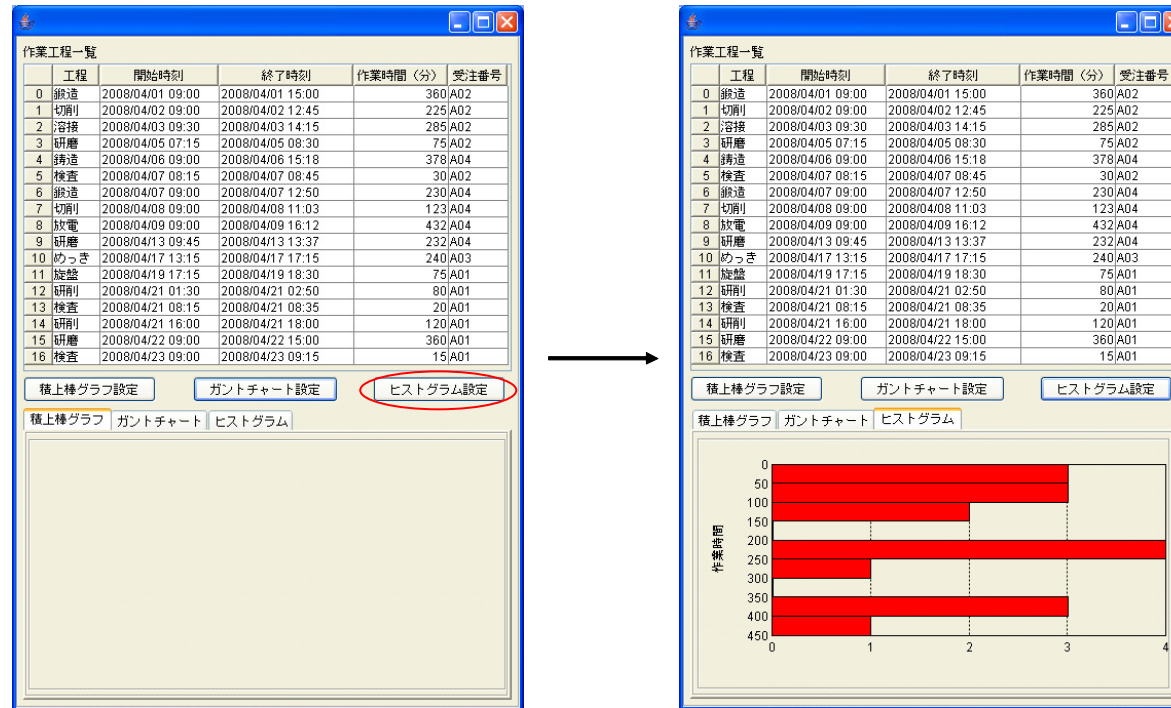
作業工程一覧

| | 工程 | 開始時刻 | 終了時刻 | 作業時間（分） | 受注番号 |
|---|---|---|---|---|---|
| 0 | 鍛造 | 2008/04/01 09:00 | 2008/04/01 15:00 | 360 | A02 |
| 1 | 切削 | 2008/04/02 09:00 | 2008/04/02 12:45 | 225 | A02 |
| 2 | 溶接 | 2008/04/03 09:30 | 2008/04/03 14:15 | 285 | A02 |
| 3 | 研磨 | 2008/04/05 07:15 | 2008/04/05 08:30 | 75 | A02 |
| 4 | 鋳造 | 2008/04/06 09:00 | 2008/04/06 15:18 | 378 | A04 |
| 5 | 検査 | 2008/04/07 08:15 | 2008/04/07 08:45 | 30 | A02 |
| 6 | 鍛造 | 2008/04/07 09:00 | 2008/04/07 12:50 | 230 | A04 |
| 7 | 切削 | 2008/04/08 09:00 | 2008/04/08 11:03 | 123 | A04 |
| 8 | 放電 | 2008/04/09 09:00 | 2008/04/09 16:12 | 432 | A04 |
| 9 | 研磨 | 2008/04/13 09:45 | 2008/04/13 13:37 | 232 | A04 |
| 10 | めっき | 2008/04/17 13:15 | 2008/04/17 17:15 | 240 | A03 |
| 11 | 旋盤 | 2008/04/19 17:15 | 2008/04/19 18:30 | 75 | A01 |
| 12 | 研削 | 2008/04/21 01:30 | 2008/04/21 02:50 | 80 | A01 |
| 13 | 検査 | 2008/04/21 08:15 | 2008/04/21 08:35 | 20 | A01 |
| 14 | 研削 | 2008/04/21 16:00 | 2008/04/21 18:00 | 120 | A01 |
| 15 | 研磨 | 2008/04/22 09:00 | 2008/04/22 15:00 | 360 | A01 |
| 16 | 検査 | 2008/04/23 09:00 | 2008/04/23 09:15 | 15 | A01 |

積上棒グラフ設定 ガントチャート設定 ヒストグラム設定

積上棒グラフ ガントチャート ヒストグラム

作業工程一覧

| | 工程 | 開始時刻 | 終了時刻 | 作業時間（分） | 受注番号 |
|---|---|---|---|---|---|
| 0 | 鍛造 | 2008/04/01 09:00 | 2008/04/01 15:00 | 360 | A02 |
| 1 | 切削 | 2008/04/02 09:00 | 2008/04/02 12:45 | 225 | A02 |
| 2 | 溶接 | 2008/04/03 09:30 | 2008/04/03 14:15 | 285 | A02 |
| 3 | 研磨 | 2008/04/05 07:15 | 2008/04/05 08:30 | 75 | A02 |
| 4 | 鋳造 | 2008/04/06 09:00 | 2008/04/06 15:18 | 378 | A04 |
| 5 | 検査 | 2008/04/07 08:15 | 2008/04/07 08:45 | 30 | A02 |
| 6 | 鍛造 | 2008/04/07 09:00 | 2008/04/07 12:50 | 230 | A04 |
| 7 | 切削 | 2008/04/08 09:00 | 2008/04/08 11:03 | 123 | A04 |
| 8 | 放電 | 2008/04/09 09:00 | 2008/04/09 16:12 | 432 | A04 |
| 9 | 研磨 | 2008/04/13 09:45 | 2008/04/13 13:37 | 232 | A04 |
| 10 | めっき | 2008/04/17 13:15 | 2008/04/17 17:15 | 240 | A03 |
| 11 | 旋盤 | 2008/04/19 17:15 | 2008/04/19 18:30 | 75 | A01 |
| 12 | 研削 | 2008/04/21 01:30 | 2008/04/21 02:50 | 80 | A01 |
| 13 | 検査 | 2008/04/21 08:15 | 2008/04/21 08:35 | 20 | A01 |
| 14 | 研削 | 2008/04/21 16:00 | 2008/04/21 18:00 | 120 | A01 |
| 15 | 研磨 | 2008/04/22 09:00 | 2008/04/22 15:00 | 360 | A01 |
| 16 | 検査 | 2008/04/23 09:00 | 2008/04/23 09:15 | 15 | A01 |

積上棒グラフ設定 ガントチャート設定 ヒストグラム設定

積上棒グラフ ガントチャート ヒストグラム

作業時間
0 50 100 150 200 250 300 350 400 450
0 1 2 3 4